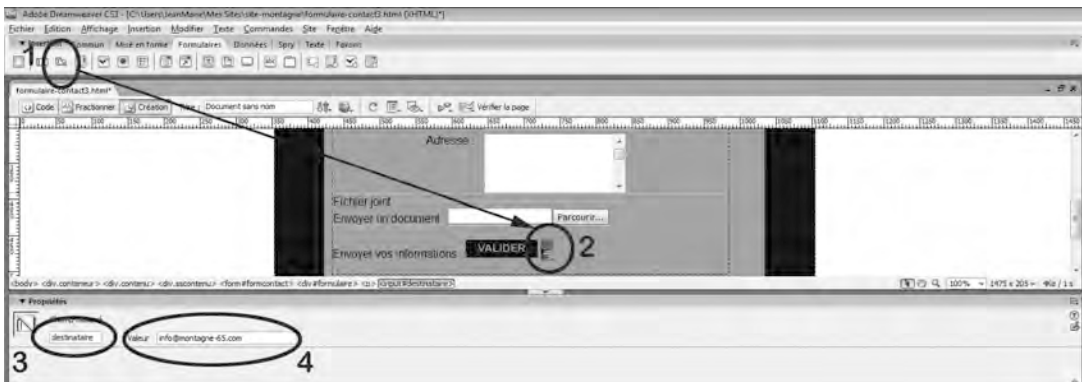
Adobe Dreamweaver CS3 - [C:\Users\JeanMarie\Mes Sites\site-montagne\formulaire-contact3.html (XHTML)*]
Fichier Edition Affichage Insertion Modifier Texte Commandes Site Fenêtre Aide
▼ Insertion Commun Mise en forme Formulaires Données Spry Texte Favoris
1
formulaire-contact3.html*
Code Fractionner Création Titre : Document sans nom Vérifier la page
Adresse
Fichier joint
Envoyer un document Parcourir...
Envoyer vos informations VALIDER
2
<body> <div.conteneur> <div.contenu> <div.sscontenu> <form#formcontact> <div#formulaire> <p> <input#destinataire>
100% 1475 x 205 - 4 K / 1 s
▼ Propriétés
3
destinataire
Valeur info@montagne-65.com
4